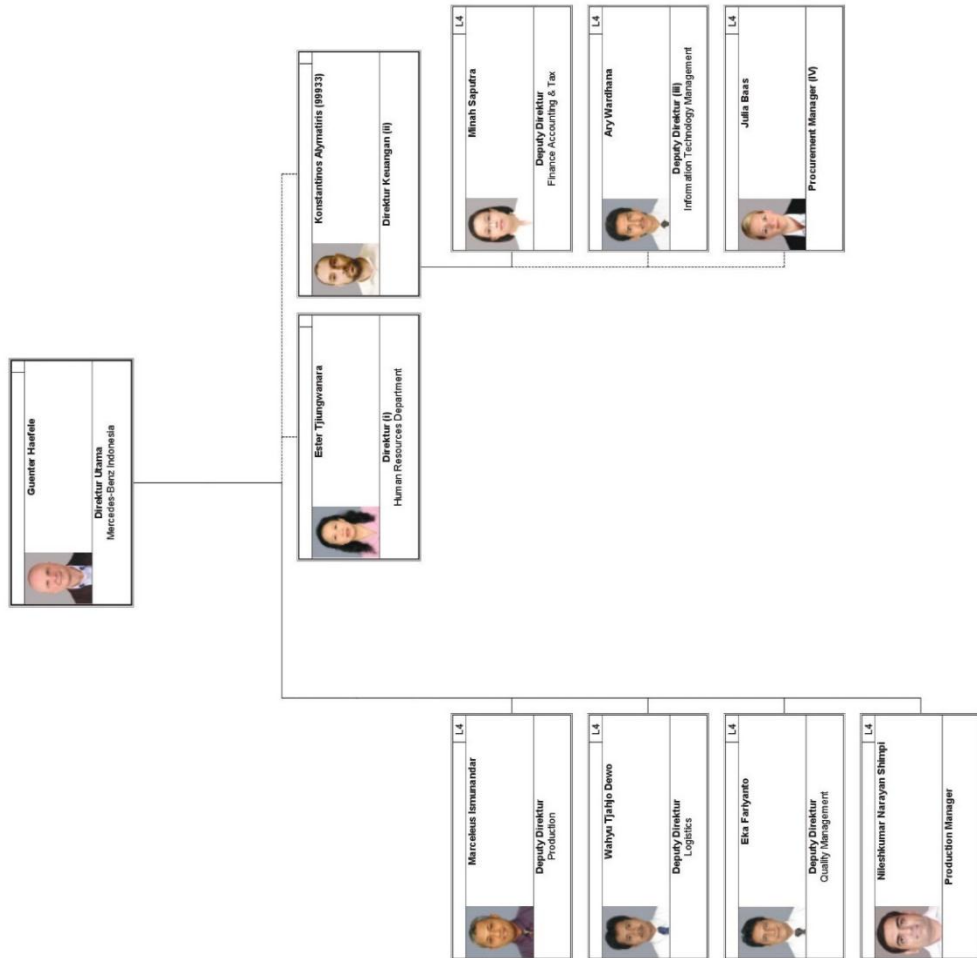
Guenter Haefele
Direktur Utama
Mercedes-Benz Indonesia

Ester Tjiungwanara
Direktur (I)
Human Resources Department

Konstantinos Alymatiris (99933)
Direktur Keuangan (II)

L4
Minah Saputra
Deputy Direktur
Finance Accounting & Tax

L4
Ary Wardhana
Deputy Direktur (III)
Information Technology Management

L4
Julia Baas
Procurement Manager (IV)

L4
Marcelleus Ismunandar
Deputy Direktur
Production

L4
Wahyu Tjahjo Dewo
Deputy Direktur
Logistics

L4
Eka Fariyanto
Deputy Direktur
Quality Management

L4
Nileshkumar Narayan Shimpi
Production Manager